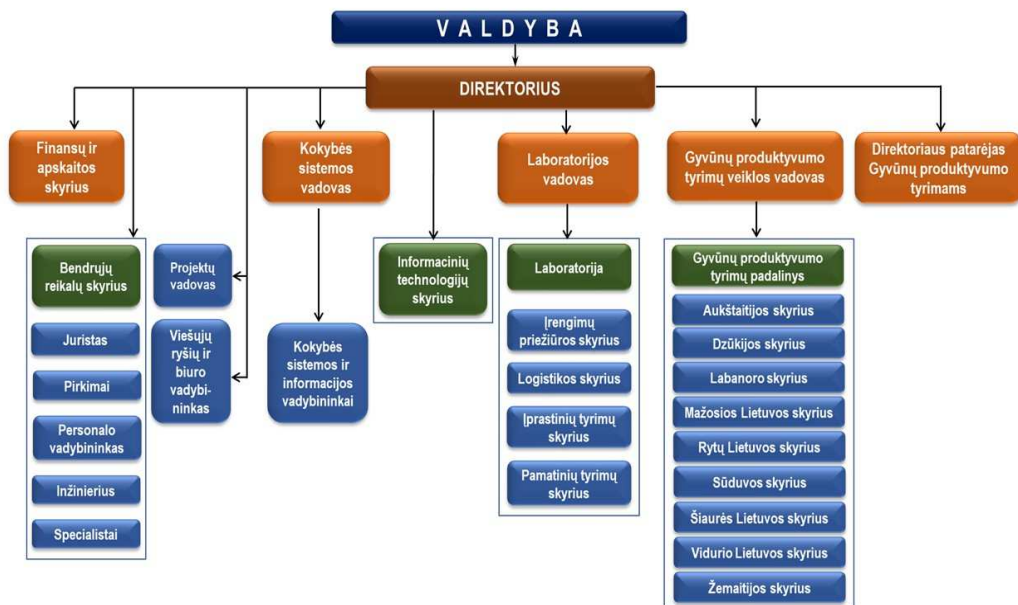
V A L D Y B A

DIREKTORIUS

Finansų ir apskaitos skyrius

Kokybės sistemos vadovas

Laboratorijos vadovas

Gyvūnų produktyvumo tyrimų veiklos vadovas

Direktoriaus patarėjas Gyvūnų produktyvumo tyrimams

Bendrųjų reikalų skyrius

Juristas

Pirkimai

Personalo vadybininkas

Inžinierius

Specialistai

Projektų vadovas

Viešųjų ryšių ir biuro vadybininkas

Kokybės sistemos ir informacijos vadybininkai

Informacinių technologijų skyrius

Laboratorija

Įrengimų priežiūros skyrius

Logistikos skyrius

Įprastinių tyrimų skyrius

Pamatinių tyrimų skyrius

Gyvūnų produktyvumo tyrimų padalinys

Aukštaitijos skyrius

Dzūkijos skyrius

Labanoro skyrius

Mažosios Lietuvos skyrius

Rytų Lietuvos skyrius

Sūduvos skyrius

Šiaurės Lietuvos skyrius

Vidurio Lietuvos skyrius

Žemaitijos skyrius